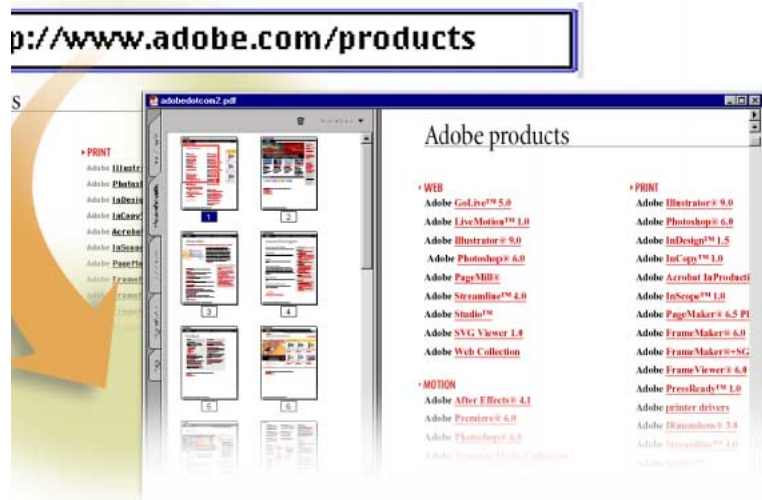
p://www.adobe.com/products

s

PRINT
Adobe Illustr
Adobe Photosh
Adobe InDesi
Adobe InCopy
Adobe Acrobat
Adobe InScop
Adobe PageMa
Adobe FrameM
Adobe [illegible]

adobedotcom2.pdf

1 2 3 4 5 6

Adobe products

WEB
Adobe GoLive™ 5.0
Adobe LiveMotion™ 1.0
Adobe Illustrator® 9.0
Adobe Photoshop® 6.0
Adobe PageMill®
Adobe Streamline™ 4.0
Adobe Studio™
Adobe SVG Viewer 1.0
Adobe Web Collection

MOTION
Adobe After Effects® 4.1
Adobe Premiere® 6.0
Adobe Photoshop® 6.0
Adobe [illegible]

PRINT
Adobe Illustrator® 9.0
Adobe Photoshop® 6.0
Adobe InDesign™ 1.5
Adobe InCopy™ 1.0
Adobe Acrobat InProducti
Adobe InScope™ 1.0
Adobe PageMaker® 6.5 Pl
Adobe FrameMaker® 6.0
Adobe FrameMaker®+SG
Adobe FrameViewer® 6.0
Adobe PressReady™ 1.0
Adobe printer drivers
Adobe Dimensions® 3.0
Adobe Streamline™ 4.0
Adobe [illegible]